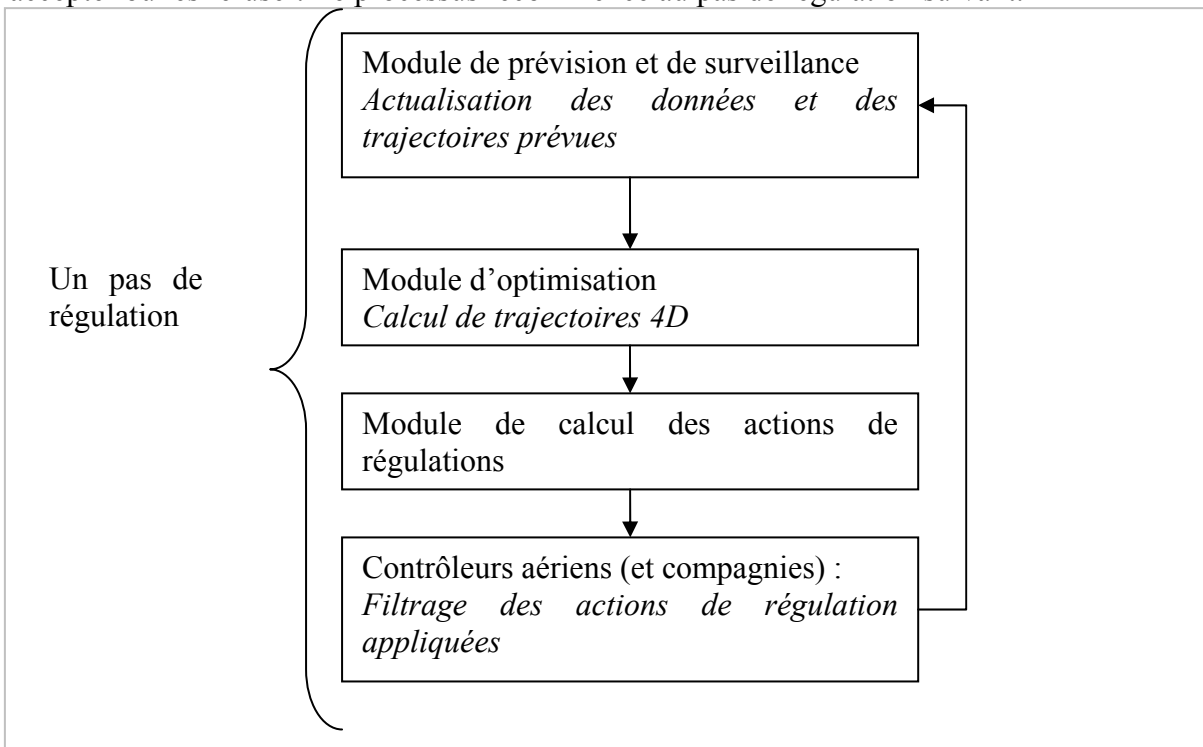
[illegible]

Module de prévision et de surveillance
*Actualisation des données et des trajectoires prévues*

Un pas de régulation

Module d'optimisation
*Calcul de trajectoires 4D*

Module de calcul des actions de régulations

Contrôleurs aériens (et compagnies) :
*Filtrage des actions de régulation appliquées*